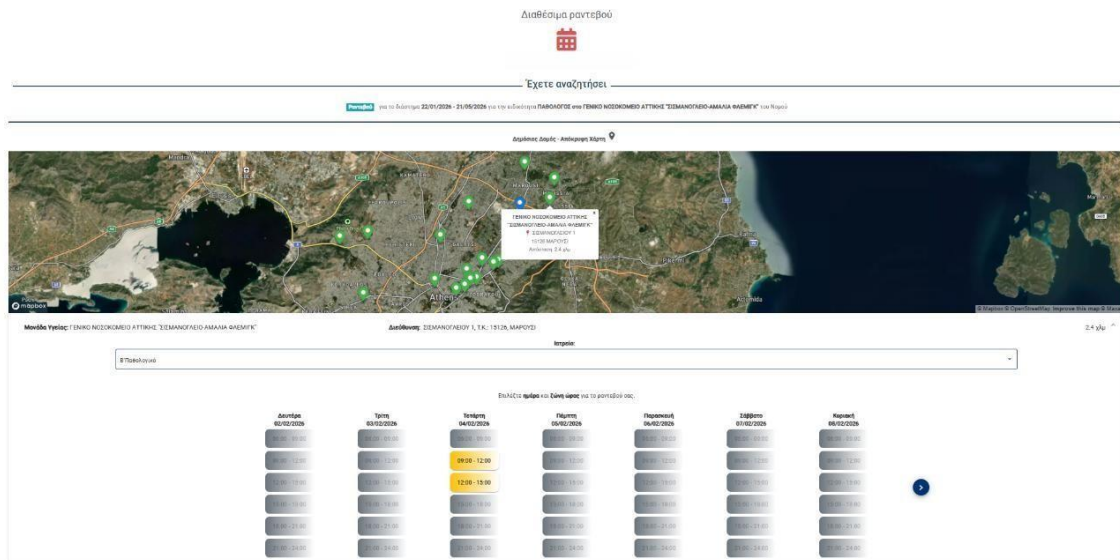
Διαθέσιμα ραντεβού

Έχετε αναζητήσει

Ραντεβού για το διάστημα 22/01/2026 - 21/05/2026 για την ειδικότητα ΠΑΘΟΛΟΓΟΣ στο ΓΕΝΙΚΟ ΝΟΣΟΚΟΜΕΙΟ ΑΤΤΙΚΗΣ "ΣΙΣΜΑΝΟΓΛΕΙΟ-ΑΜΑΛΙΑ ΦΛΕΜΙΓΚ" του Νομού

Δημόσιες Δομές - Απόκρυψη Χάρτη

ΓΕΝΙΚΟ ΝΟΣΟΚΟΜΕΙΟ ΑΤΤΙΚΗΣ "ΣΙΣΜΑΝΟΓΛΕΙΟ-ΑΜΑΛΙΑ ΦΛΕΜΙΓΚ"
ΣΙΣΜΑΝΟΓΛΕΙΟΥ 1
15126 ΜΑΡΟΥΣΙ
Απόσταση 2.4 χλμ

Athens

mapbox

© Mapbox © OpenStreetMap Improve this map © Maxar

Μονάδα Υγείας: ΓΕΝΙΚΟ ΝΟΣΟΚΟΜΕΙΟ ΑΤΤΙΚΗΣ "ΣΙΣΜΑΝΟΓΛΕΙΟ-ΑΜΑΛΙΑ ΦΛΕΜΙΓΚ"

Διεύθυνση: ΣΙΣΜΑΝΟΓΛΕΙΟΥ 1, Τ.Κ.: 15126, ΜΑΡΟΥΣΙ

2.4 χλμ

Ιατρείο:

Β Παθολογικό

Επιλέξτε ημέρα και ζώνη ώρας για το ραντεβού σας.

| Δευτέρα 02/02/2026 | Τρίτη 03/02/2026 | Τετάρτη 04/02/2026 | Πέμπτη 05/02/2026 | Παρασκευή 06/02/2026 | Σάββατο 07/02/2026 | Κυριακή 08/02/2026 |
|---|---|---|---|---|---|---|
| 06:00 - 09:00 | 06:00 - 09:00 | 06:00 - 09:00 | 06:00 - 09:00 | 06:00 - 09:00 | 06:00 - 09:00 | 06:00 - 09:00 |
| 09:00 - 12:00 | 09:00 - 12:00 | 09:00 - 12:00 | 09:00 - 12:00 | 09:00 - 12:00 | 09:00 - 12:00 | 09:00 - 12:00 |
| 12:00 - 15:00 | 12:00 - 15:00 | 12:00 - 15:00 | 12:00 - 15:00 | 12:00 - 15:00 | 12:00 - 15:00 | 12:00 - 15:00 |
| 15:00 - 18:00 | 15:00 - 18:00 | 15:00 - 18:00 | 15:00 - 18:00 | 15:00 - 18:00 | 15:00 - 18:00 | 15:00 - 18:00 |
| 18:00 - 21:00 | 18:00 - 21:00 | 18:00 - 21:00 | 18:00 - 21:00 | 18:00 - 21:00 | 18:00 - 21:00 | 18:00 - 21:00 |
| 21:00 - 24:00 | 21:00 - 24:00 | 21:00 - 24:00 | 21:00 - 24:00 | 21:00 - 24:00 | 21:00 - 24:00 | 21:00 - 24:00 |